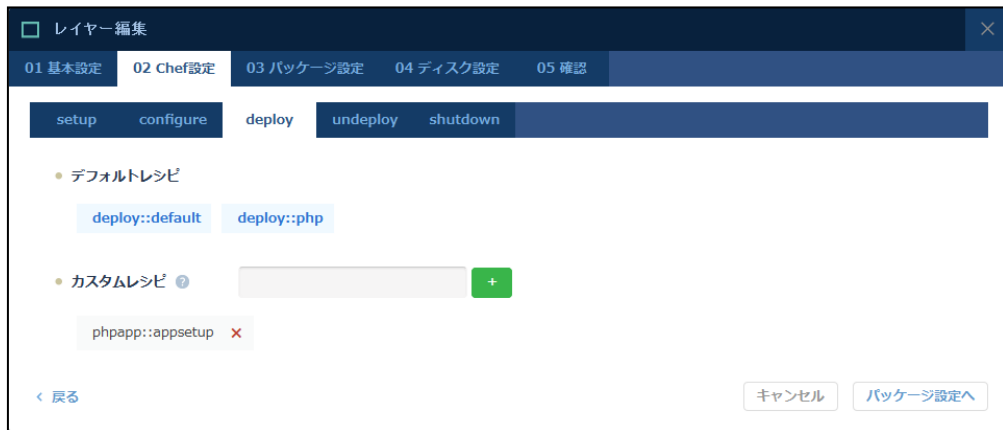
レイヤー編集

01 基本設定
02 Chef設定
03 パッケージ設定
04 ディスク設定
05 確認

setup
configure
deploy
undeploy
shutdown

• デフォルトレシピ

deploy::default
deploy::php

• カスタムレシピ ?

+

phpapp::appsetup ×

‹ 戻る

キャンセル
パッケージ設定へ